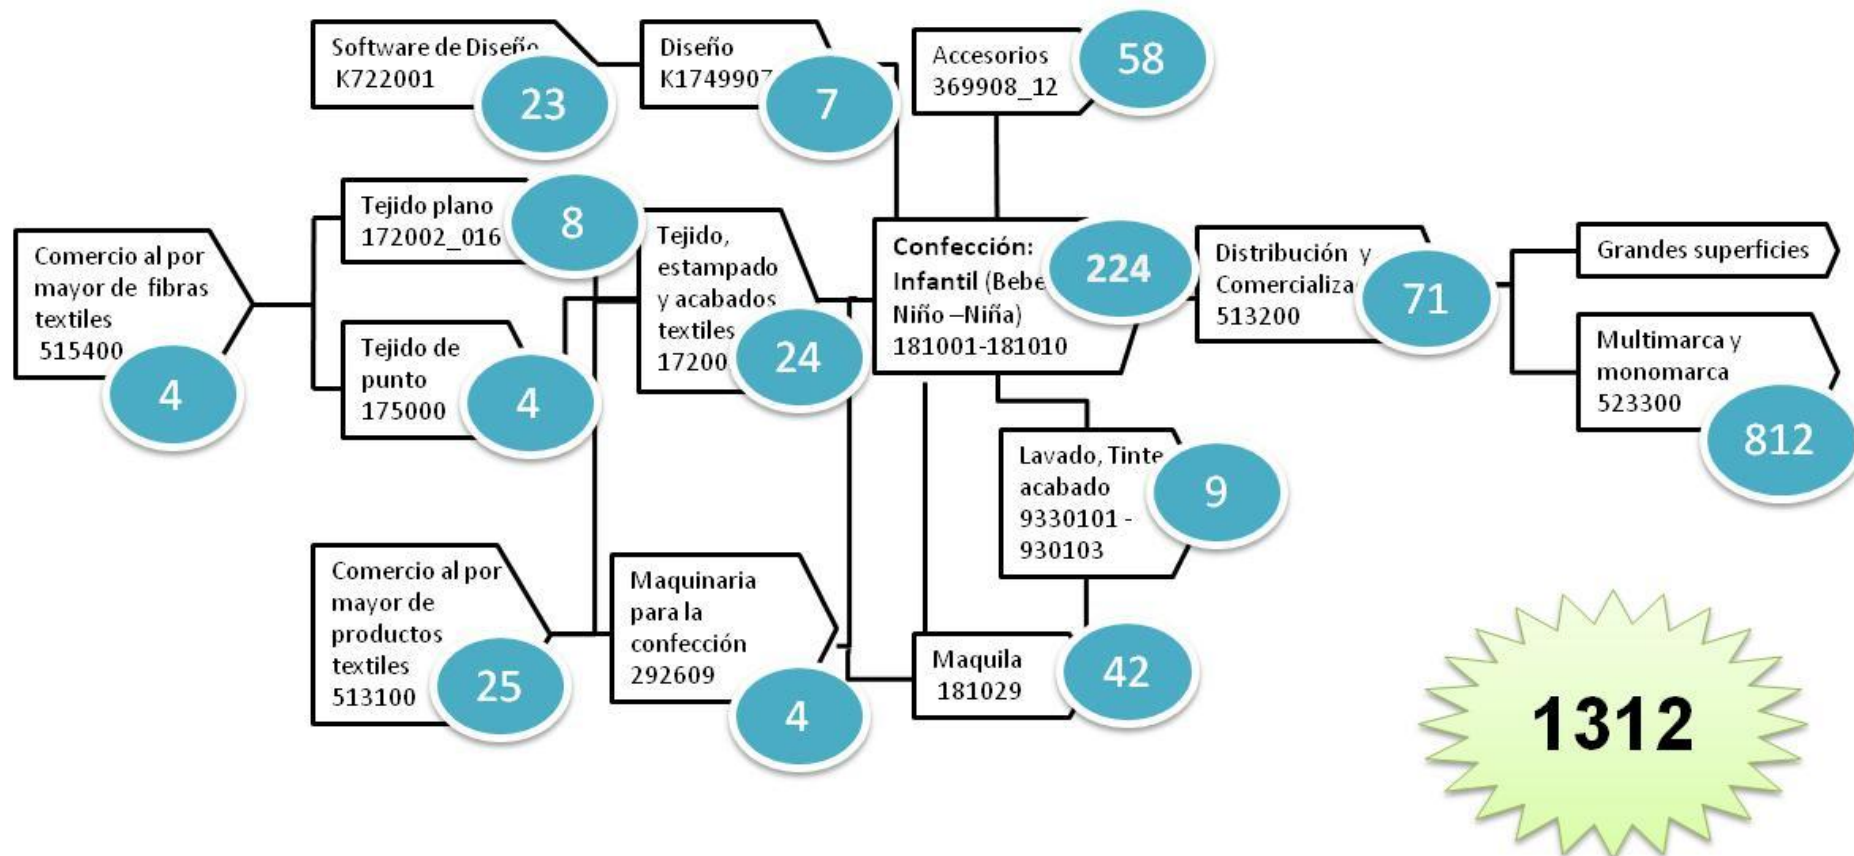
Software de Diseño
K722001
23

Diseño
K1749907
7

Accesorios
369908_12
58

Comercio al por mayor de fibras textiles
515400
4

Tejido plano
172002_016
8

Tejido de punto
175000
4

Tejido, estampado y acabados textiles
17200
24

Confección:
Infantil (Bebe
Niño –Niña)
181001-181010
224

Distribución y Comercializa
513200
71

Grandes superficies

Multimarca y monomarca
523300
812

Lavado, Tinte
acabado
9330101 - 930103
9

Comercio al por mayor de productos textiles
513100
25

Maquinaria para la confección
292609
4

Maquila
181029
42

1312